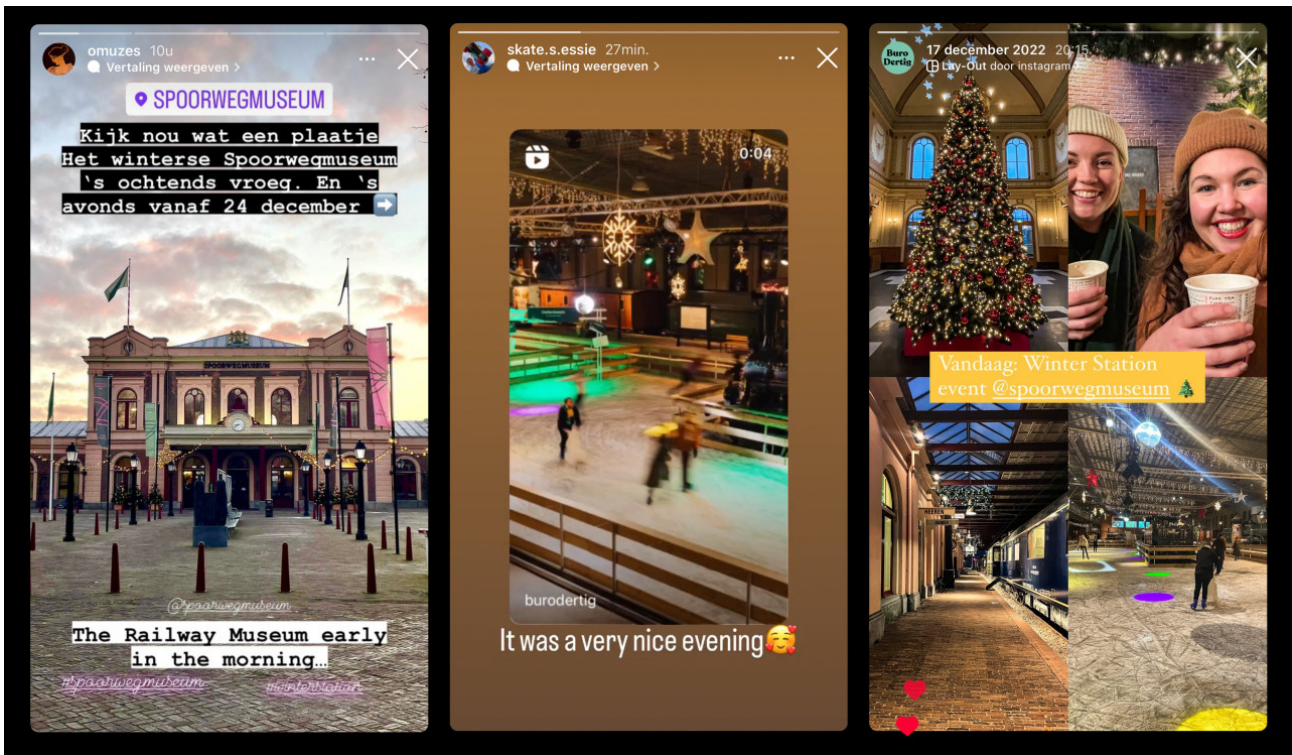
omuzes 10u
Vertaling weergeven >
SPOORWEGMUSEUM
Kijk nou wat een plaatje Het winterse Spoorwegmuseum 's ochtends vroeg. En 's avonds vanaf 24 december ➡️
SPOORWEGMUSEUM
@spoorwegmuseum
The Railway Museum early in the morning...
#spoorwegmuseum #winterstation

skate.s.essie 27min.
Vertaling weergeven >
0:04
burodertig
It was a very nice evening🥰

Buro Dertig
17 december 2022 20:15
Lay-Out door instagram
Vandaag: Winter Station event @spoorwegmuseum 🎄